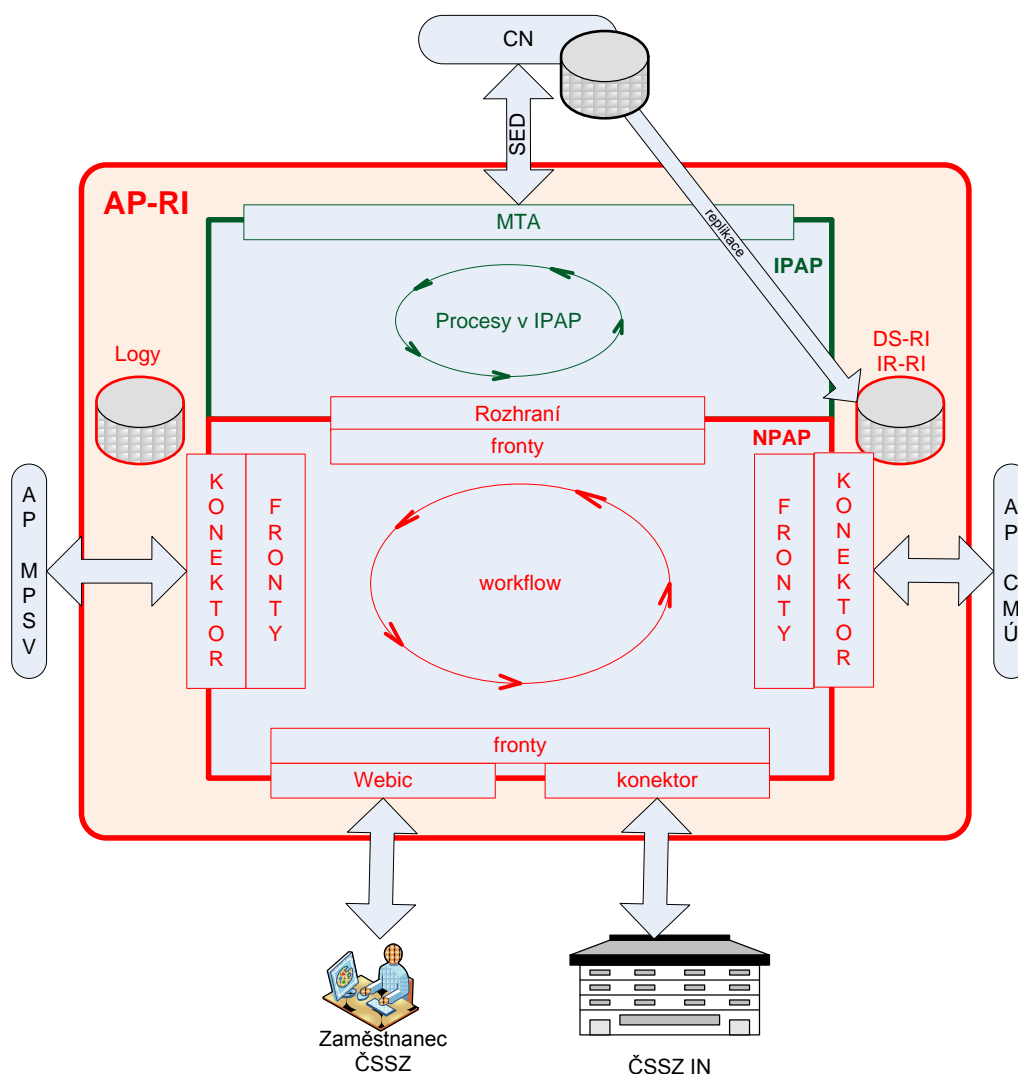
CN

SED

replikace

AP-RI

MTA

IPAP

Procesy v IPAP

Logy

DS-RI
IR-RI

Rozhraní

fronty

NPAP

A P M P S V

K O N E K T O R

F R O N T Y

workflow

F R O N T Y

K O N E K T O R

A P Č M Ú

fronty

Webic

konektor

Zaměstnanec ČSSZ

ČSSZ IN